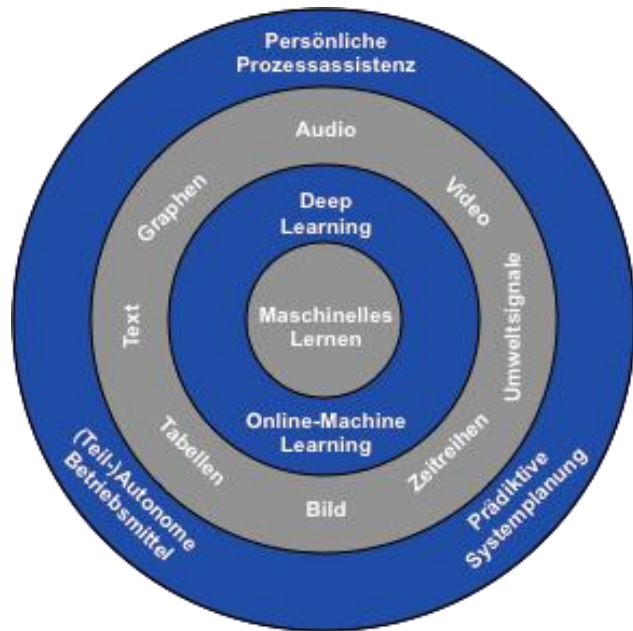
Persönliche Prozessassistenz

Audio

Graphen

Video

Text

Umweltsignale

Tabellen

Zeitreihen

Bild

Deep Learning

Maschinelles Lernen

Online-Machine Learning

(Teil-)Autonome Betriebsmittel

Prädiktive Systemplanung